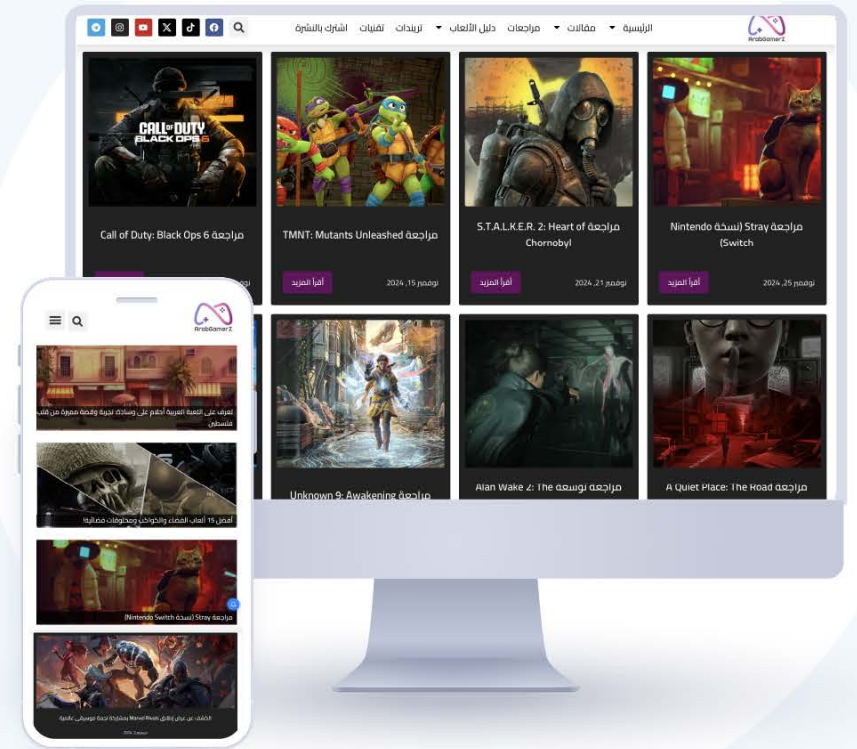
ArabGamerZ

الرئيسية ▾ مقالات ▾ مراجعات دليل الألعاب ▾ تريندات تقنيات اشترك بالنشرة

CALL OF DUTY BLACK OPS 6

مراجعة Nintendo Stray (نسخة Switch)

نوفمبر 25, 2024

أقرأ المزيد

مراجعة S.T.A.L.K.E.R. 2: Heart of Chornobyl

نوفمبر 21, 2024

أقرأ المزيد

مراجعة TMNT: Mutants Unleashed

نوفمبر 15, 2024

أقرأ المزيد

مراجعة Call of Duty: Black Ops 6

مراجعة A Quiet Place: The Road

مراجعة توسعة Alan Wake 2: The

مراجعة Unknown 9: Awakening

ArabGamerZ

تعرف على اللعبة العربية أحلام على وسادتي تجربة وقصة مميزة من قلب فلسطين

أفضل 15 ألعاب الفضاء والكواكب ومحاولات فضائية!

مراجعة Stray (نسخة Nintendo Switch)

الكشف عن إطلاق Marvel Rivals بمشاركة نجمة موسيقى عالمية

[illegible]